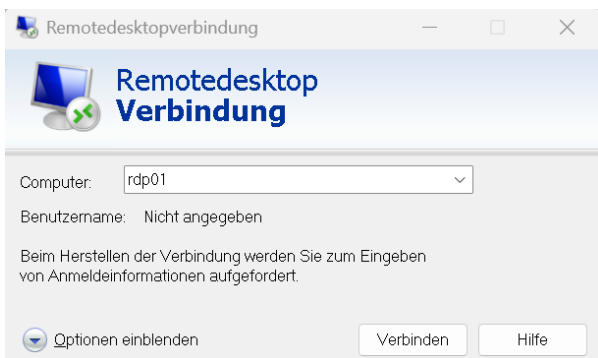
Remotedesktopverbindung

Remotedesktop
Verbindung

Computer: rdp01

Benutzername: Nicht angegeben

Beim Herstellen der Verbindung werden Sie zum Eingeben von Anmeldeinformationen aufgefordert.

Optionen einblenden

Verbinden

Hilfe